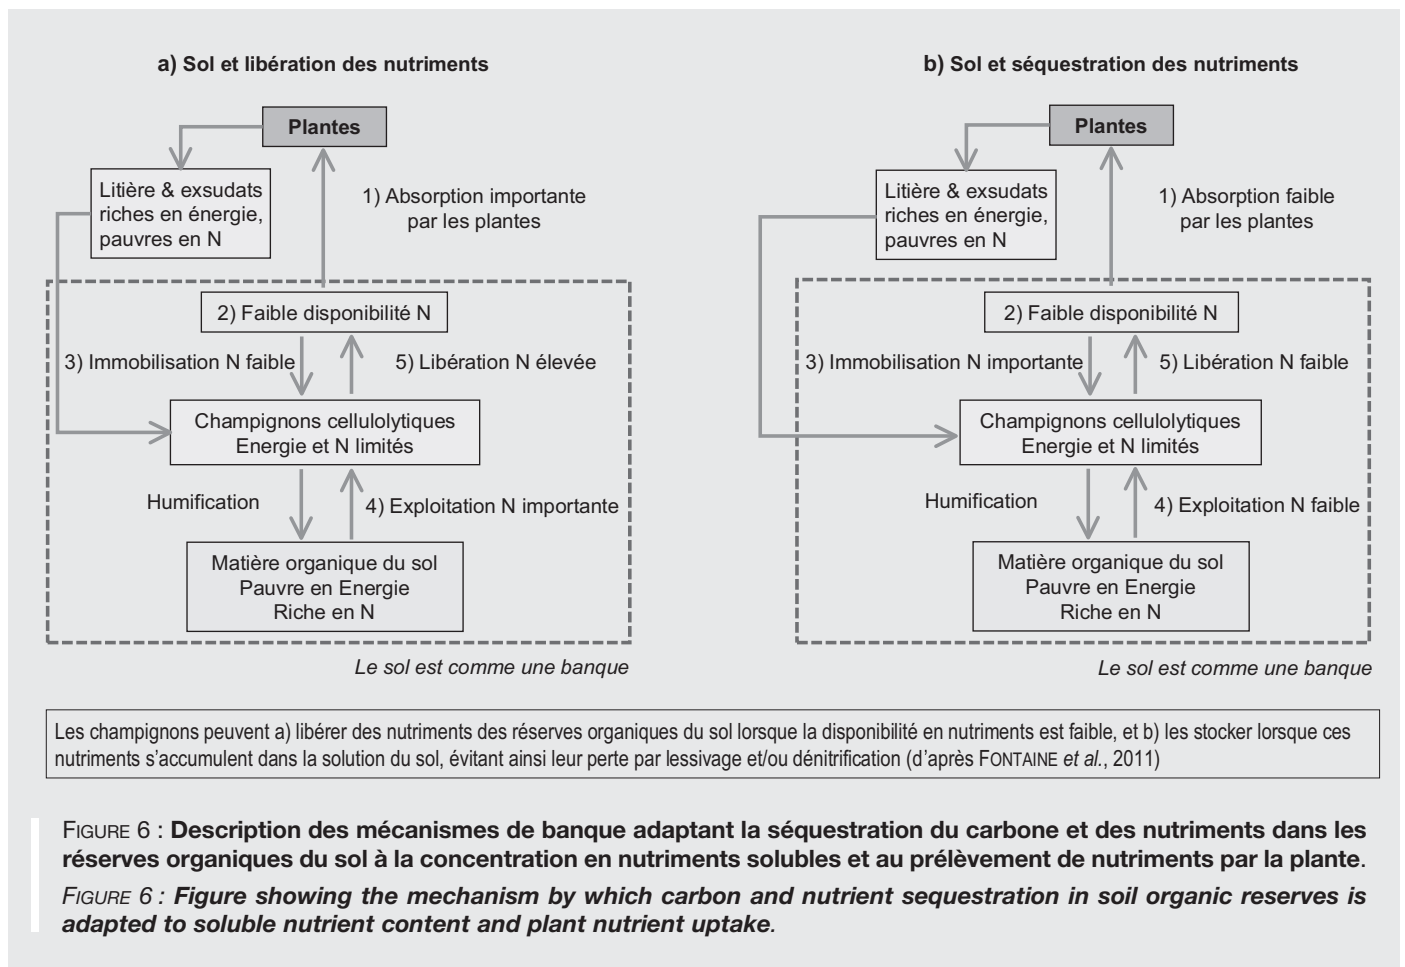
a) Sol et libération des nutriments

Plantes

Litière & exsudats riches en énergie, pauvres en N

1) Absorption importante par les plantes

2) Faible disponibilité N

3) Immobilisation N faible

5) Libération N élevée

Champignons cellulolytiques
Energie et N limités

Humification

4) Exploitation N importante

Matière organique du sol
Pauvre en Energie
Riche en N

Le sol est comme une banque

b) Sol et séquestration des nutriments

Plantes

Litière & exsudats riches en énergie, pauvres en N

1) Absorption faible par les plantes

2) Faible disponibilité N

3) Immobilisation N importante

5) Libération N faible

Champignons cellulolytiques
Energie et N limités

Humification

4) Exploitation N faible

Matière organique du sol
Pauvre en Energie
Riche en N

Le sol est comme une banque

Les champignons peuvent a) libérer des nutriments des réserves organiques du sol lorsque la disponibilité en nutriments est faible, et b) les stocker lorsque ces nutriments s'accumulent dans la solution du sol, évitant ainsi leur perte par lessivage et/ou dénitrification (d'après FONTAINE et al., 2011)

FIGURE 6 : Description des mécanismes de banque adaptant la séquestration du carbone et des nutriments dans les réserves organiques du sol à la concentration en nutriments solubles et au prélèvement de nutriments par la plante.

FIGURE 6 : Figure showing the mechanism by which carbon and nutrient sequestration in soil organic reserves is adapted to soluble nutrient content and plant nutrient uptake.